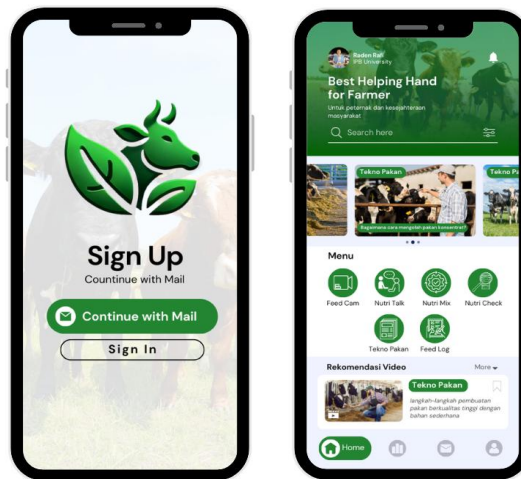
Sign Up
Countinue with Mail

Continue with Mail

Sign In

Raden Rafi
IPB University

Best Helping Hand for Farmer
Untuk peternak dan kesejahteraan masyarakat

Search here

Tekno Pakan
Bagaimana cara mengolah pakan konsentrat?

Tekno Pa

Menu

Feed Cam
Nutri Talk
Nutri Mix
Nutri Check
Tekno Pakan
Feed Log

Rekomendasi Video
More

Tekno Pakan
langkah-langkah pembuatan pakan berkualitas tinggi dengan bahan sederhana

Home